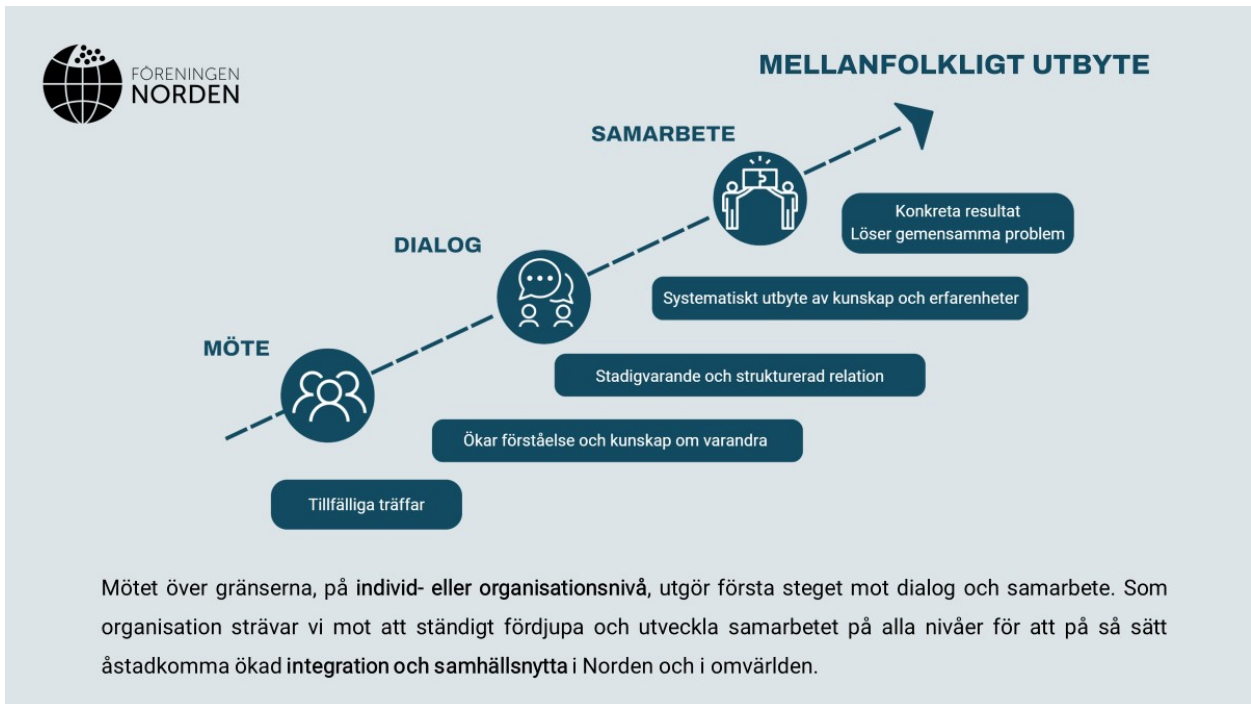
FÖRENINGEN NORDEN

MELLANFOLKLIGT UTBYTE

SAMARBETE

Konkreta resultat
Löser gemensamma problem

DIALOG

Systematiskt utbyte av kunskap och erfarenheter

MÖTE

Stadigvarande och strukturerad relation

Ökar förståelse och kunskap om varandra

Tillfälliga träffar

Mötet över gränserna, på individ- eller organisationsnivå, utgör första steget mot dialog och samarbete. Som organisation strävar vi mot att ständigt fördjupa och utveckla samarbetet på alla nivåer för att på så sätt åstadkomma ökad integration och samhällsnytta i Norden och i omvärlden.